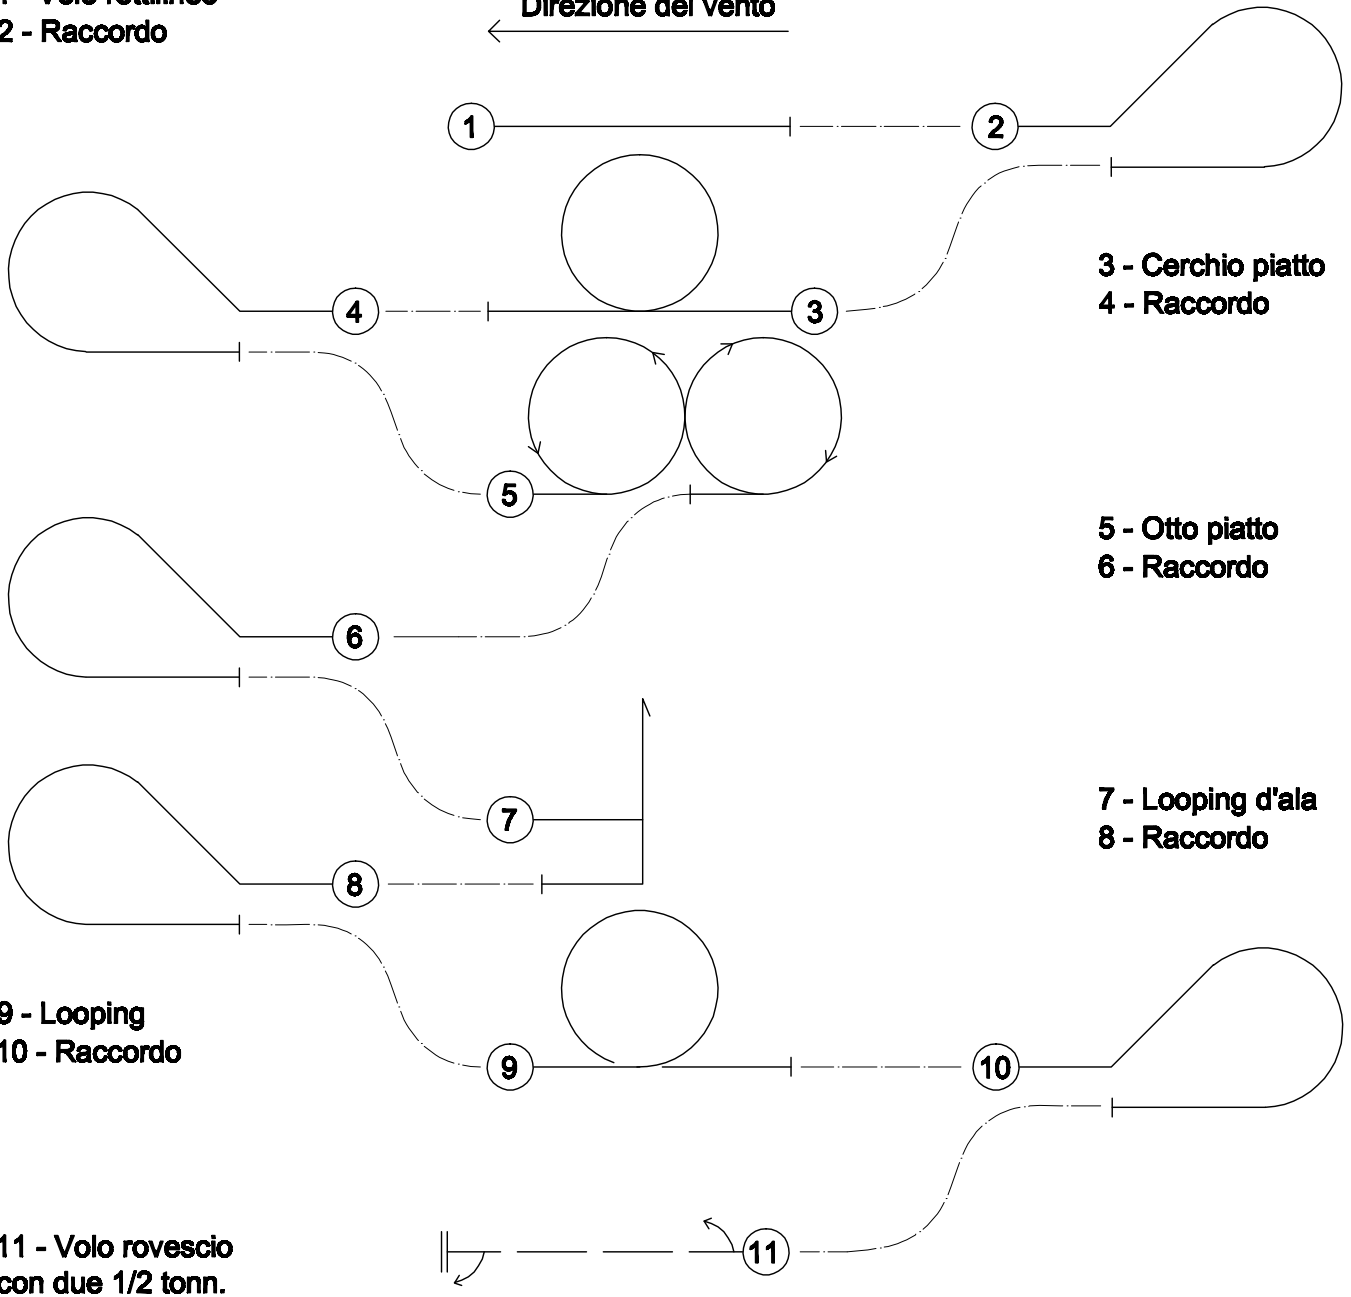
1 - Volo rettilineo
2 - Raccordo

Direzione del vento

1
2
3
4

3 - Cerchio piatto
4 - Raccordo

5

5 - Otto piatto
6 - Raccordo

6

7

7 - Looping d'ala
8 - Raccordo

8

9 - Looping
10 - Raccordo

9
10

11 - Volo rovescio
con due 1/2 tonn.

11